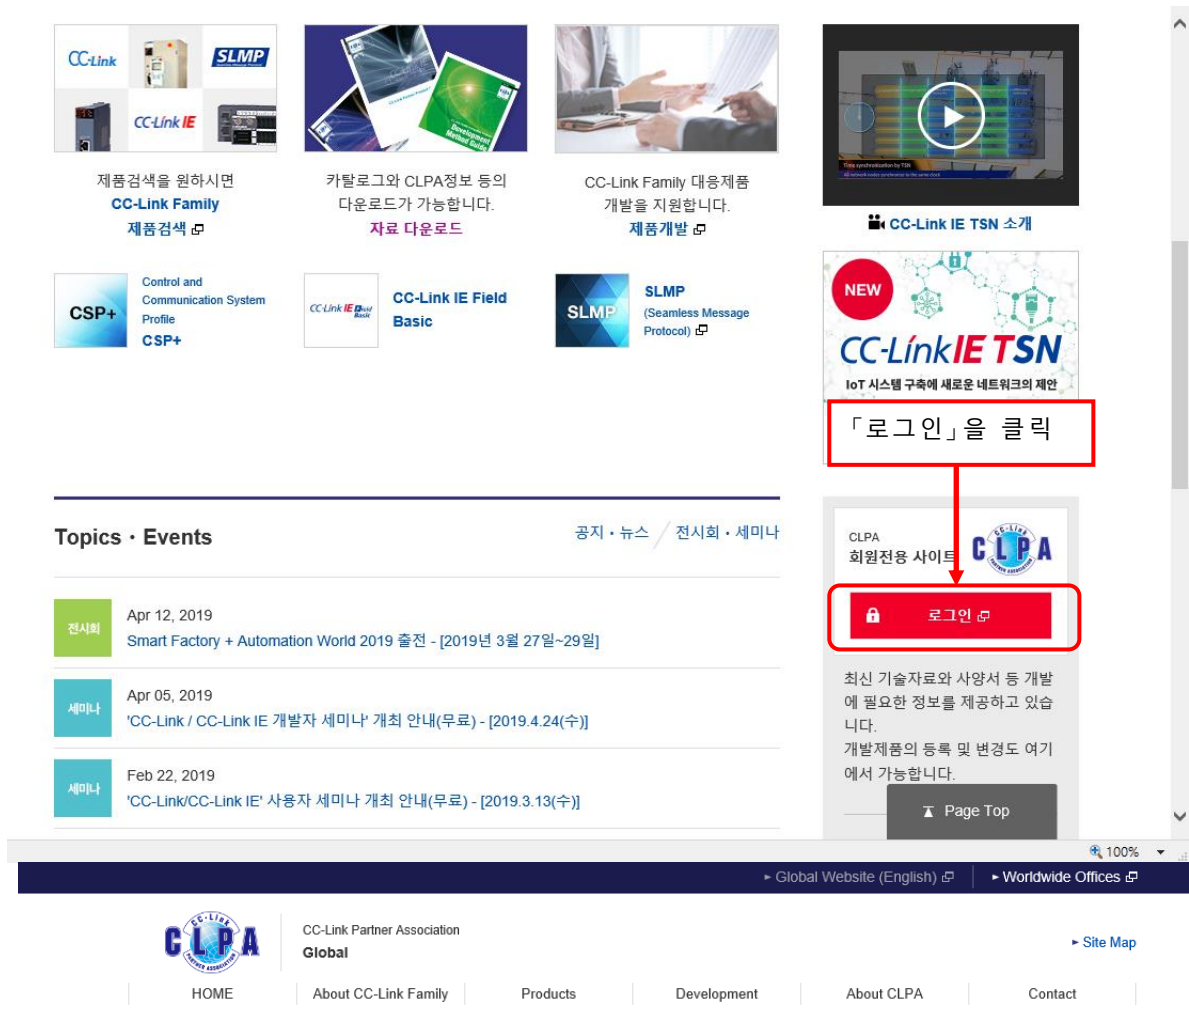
CC-Link SLMP CC-Link IE

제품검색을 원하시면
CC-Link Family
제품검색

카탈로그와 CLPA정보 등의
다운로드가 가능합니다.
자료 다운로드

CC-Link Family 대응제품
개발을 지원합니다.
제품개발

CC-Link IE TSN 소개

CSP+ Control and Communication System Profile
CSP+

CC-Link IE Field Basic
CC-Link IE Field Basic

SLMP
SLMP
(Seamless Message Protocol)

NEW
CC-Link IE TSN
IoT 시스템 구축에 새로운 네트워크의 제안

「로그인」을 클릭

Topics・Events
공지・뉴스 전시회・세미나

전시회
Apr 12, 2019
Smart Factory + Automation World 2019 출전 - [2019년 3월 27일~29일]

세미나
Apr 05, 2019
'CC-Link / CC-Link IE 개발자 세미나' 개최 안내(무료) - [2019.4.24(수)]

세미나
Feb 22, 2019
'CC-Link/CC-Link IE' 사용자 세미나 개최 안내(무료) - [2019.3.13(수)]

CLPA
회원전용 사이트
CLPA

로그인

최신 기술자료와 사양서 등 개발에 필요한 정보를 제공하고 있습니다.
개발제품의 등록 및 변경도 여기에서 가능합니다.

Page Top

100%

▸ Global Website (English) ▸ Worldwide Offices

CLPA
CC-Link Partner Association
Global

▸ Site Map

HOME | About CC-Link Family | Products | Development | About CLPA | Contact